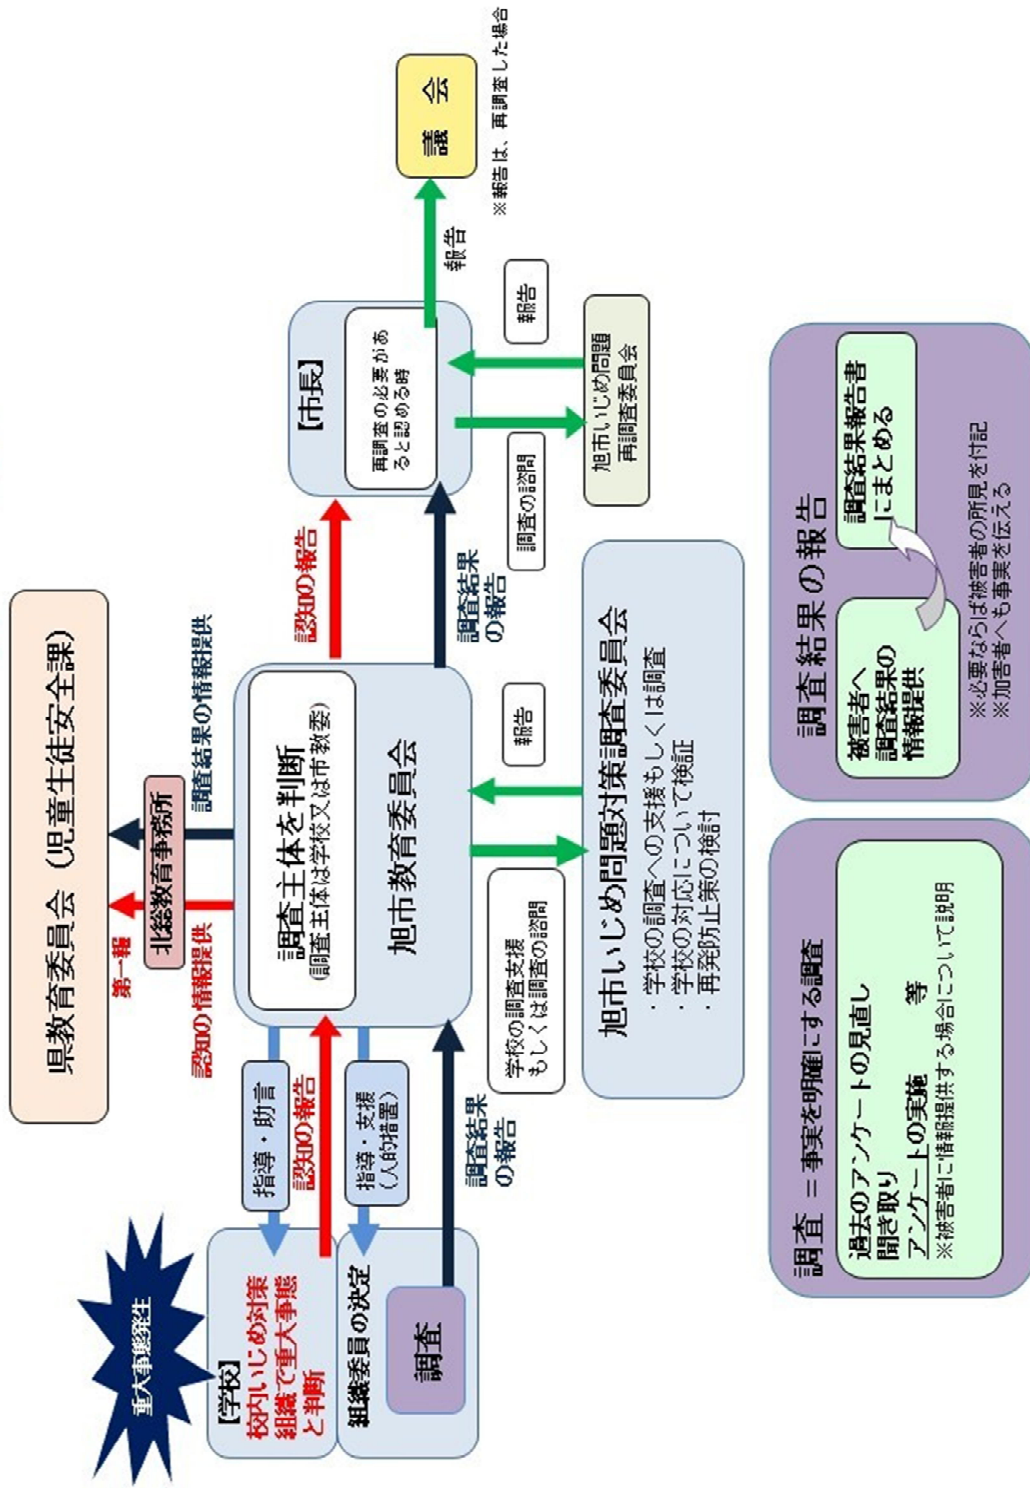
重大事態発生

【学校】
校内いじめ対策組織で重大事態と判断

組織委員の決定

調査

指導・助言

認知の報告

指導・支援
（人的措置）

調査結果の報告

県教育委員会（児童生徒安全課）

第一報

認知の情報提供

北総教育事務所

調査結果の情報提供

調査主体を判断
（調査主体は学校又は市教委）

旭市教育委員会

認知の報告

調査結果の報告

学校の調査支援もしくは調査の諮問

報告

旭市いじめ問題対策調査委員会
・学校の調査への支援もしくは調査
・学校の対応について検証
・再発防止策の検討

【市長】
再調査の必要があると認める時

調査の諮問

報告

旭市いじめ問題再調査委員会

報告

議会

※報告は、再調査した場合

調査 ＝ 事実を明確にする調査
過去のアンケートの見直し
聞き取り
アンケートの実施　等
※被害者に情報提供する場合について説明

調査結果 の 報告
被害者へ調査結果の情報提供
調査結果報告書にまとめる
※必要ならば被害者の所見を付記
※加害者へも事実を伝える